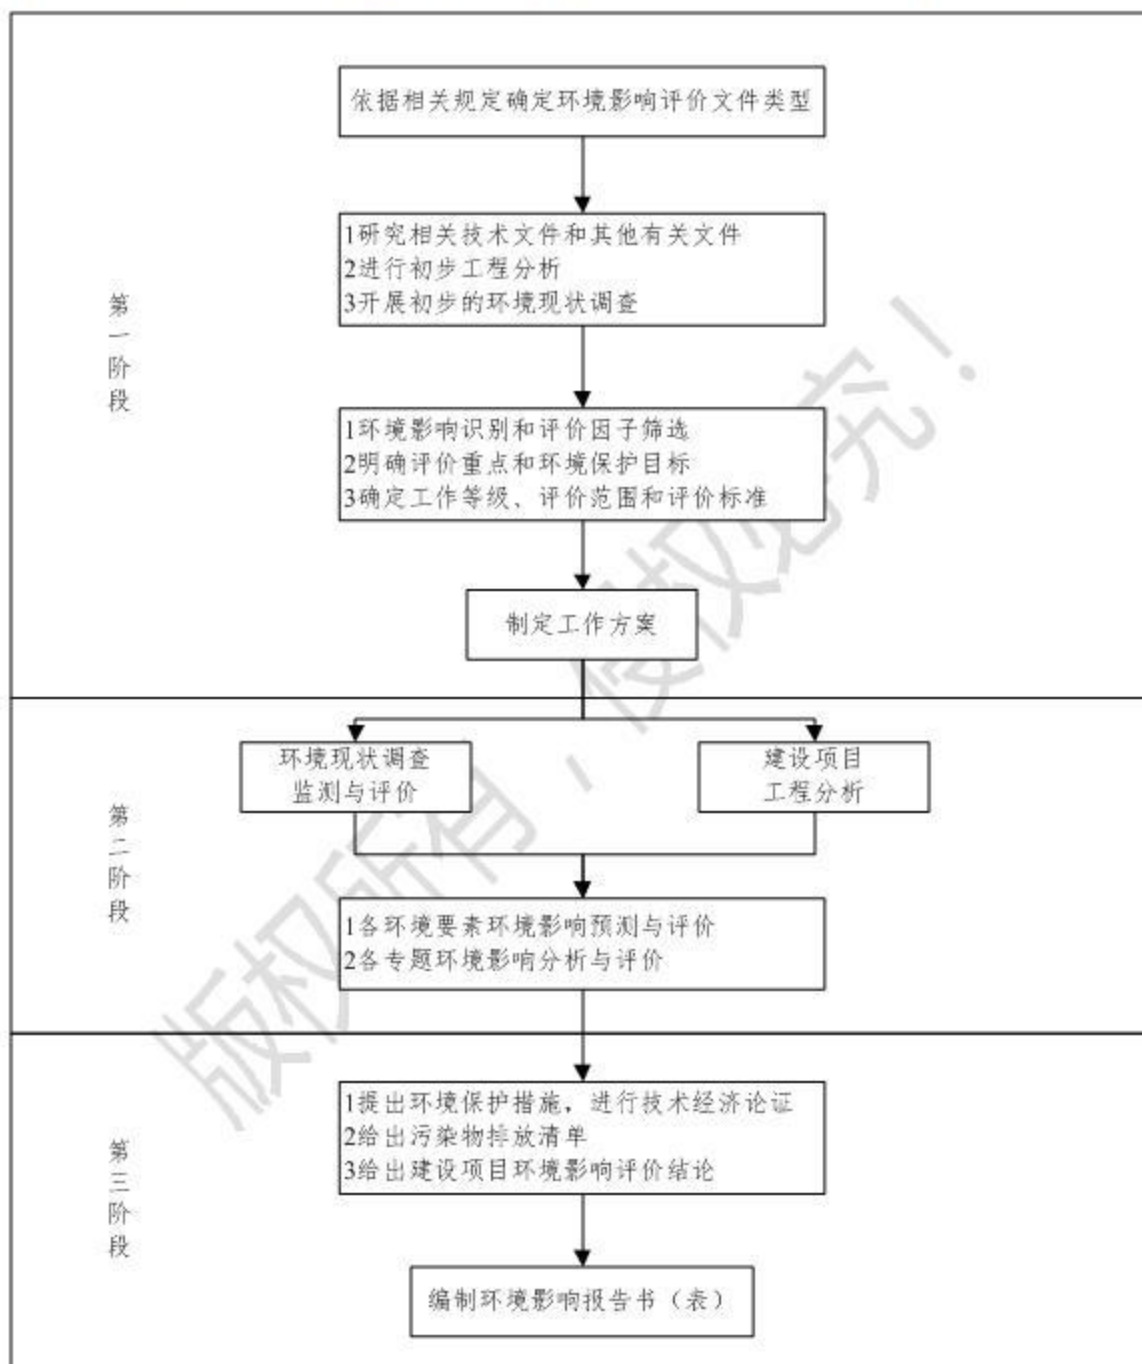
第一阶段

依据相关规定确定环境影响评价文件类型

1研究相关技术文件和其他有关文件
2进行初步工程分析
3开展初步的环境现状调查

1环境影响识别和评价因子筛选
2明确评价重点和环境保护目标
3确定工作等级、评价范围和评价标准

制定工作方案

第二阶段

环境现状调查监测与评价

建设项目工程分析

1各环境要素环境影响预测与评价
2各专题环境影响分析与评价

第三阶段

1提出环境保护措施，进行技术经济论证
2给出污染物排放清单
3给出建设项目环境影响评价结论

编制环境影响报告书（表）

版权所有，侵权必究！